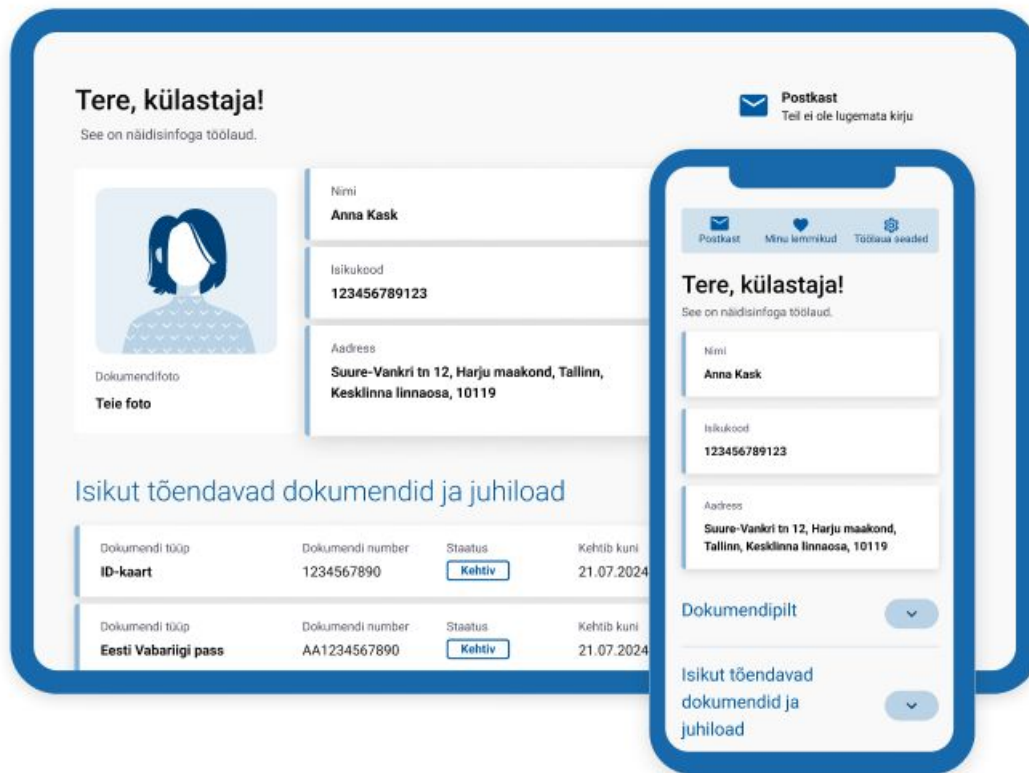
Tere, külastaja!
See on näidisinfoga töölaud.

Postkast
Teil ei ole lugemata kirju

Dokumendifoto
Teie foto

Nimi
Anna Kask

Isikukood
123456789123

Aadress
Suure-Vankri tn 12, Harju maakond, Tallinn, Kesklinna linnaosa, 10119

Isikut tõendavad dokumendid ja juhiload

| Dokumendi tüüp | Dokumendi number | Staatus | Kehtib kuni |
|---|---|---|---|
| ID-kaart | 1234567890 | Kehtiv | 21.07.2024 |
| Eesti Vabariigi pass | AA1234567890 | Kehtiv | 21.07.2024 |

Postkast
Minu lemmikud
Töölaua seaded

Tere, külastaja!
See on näidisinfoga töölaud.

Nimi
Anna Kask

Isikukood
123456789123

Aadress
Suure-Vankri tn 12, Harju maakond, Tallinn, Kesklinna linnaosa, 10119

Dokumendipilt

Isikut tõendavad dokumendid ja juhiload